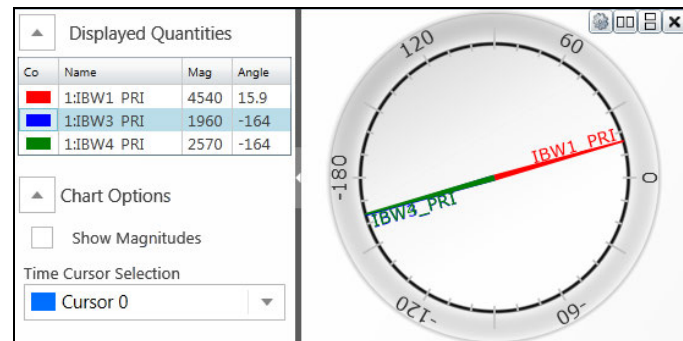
Displayed Quantities

| Co | Name | Mag | Angle |
|---|---|---|---|
| | 1:IBW1 PRI | 4540 | 15.9 |
| | 1:IBW3 PRI | 1960 | -164 |
| | 1:IBW4 PRI | 2570 | -164 |

Chart Options

Show Magnitudes

Time Cursor Selection

Cursor 0

120
60
-180
0
-120
-60
IBW1_PRI
IBW3_PRI